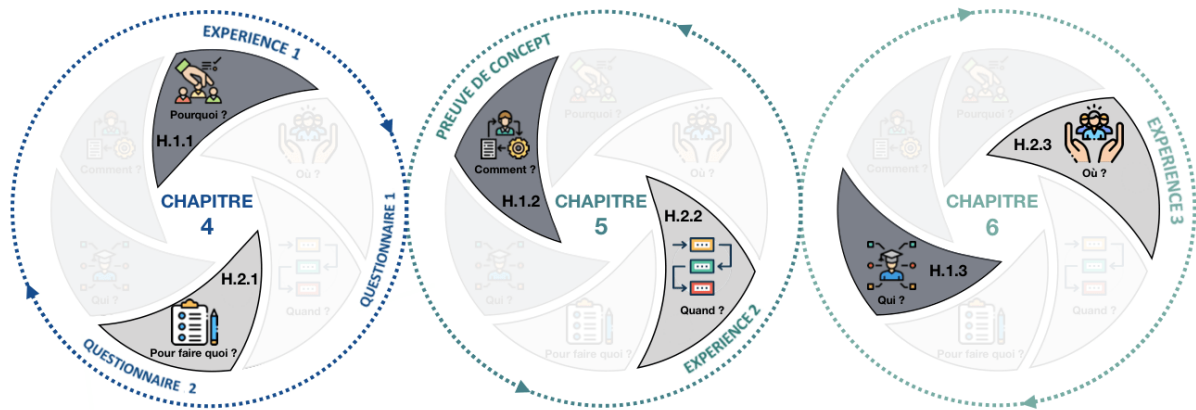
EXPERIENCE 1

Pourquoi ?

H.1.1

Comment ?

Où ?

CHAPITRE

4

QUESTIONNAIRE 1

Qui ?

Quand ?

H.2.1

Pour faire quoi ?

QUESTIONNAIRE 2

PREUVE DE CONCEPT

Pourquoi ?

Comment ?

H.1.2

Où ?

CHAPITRE

5

H.2.2

Qui ?

Quand ?

Pour faire quoi ?

EXPERIENCE 2

Pourquoi ?

Comment ?

H.2.3

Où ?

EXPERIENCE 3

CHAPITRE

6

H.1.3

Qui ?

Quand ?

Pour faire quoi ?